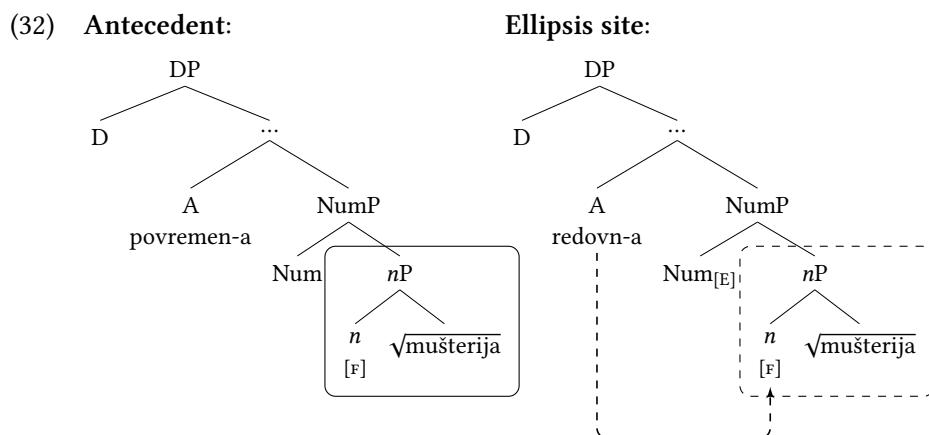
(32) **Antecedent**:

DP

D

...

A

povremen-a

NumP

Num

$n$P

$n$

[F]

$\sqrt{\text{mušterija}}$

**Ellipsis site**:

DP

D

...

A

redovn-a

NumP

Num$_{[E]}$

$n$P

$n$

[F]

$\sqrt{\text{mušterija}}$